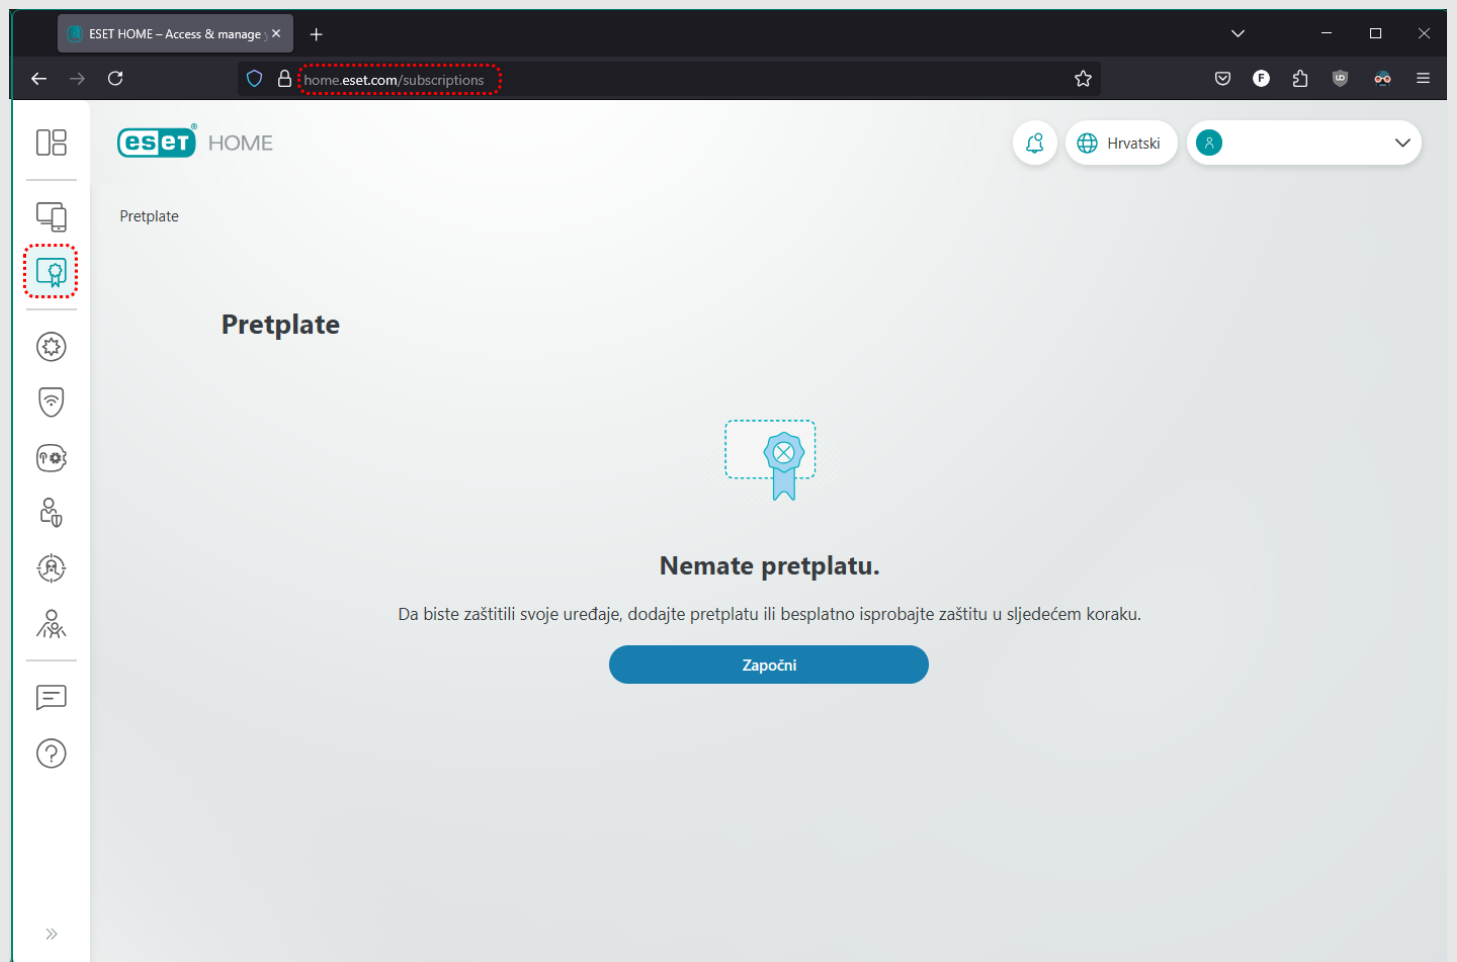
ESET HOME – Access & manage

home.eset.com/subscriptions

eset HOME

Hrvatski

Pretplate

Pretplate

Nemate pretplatu.

Da biste zaštitili svoje uređaje, dodajte pretplatu ili besplatno isprobajte zaštitu u sljedećem koraku.

Započni